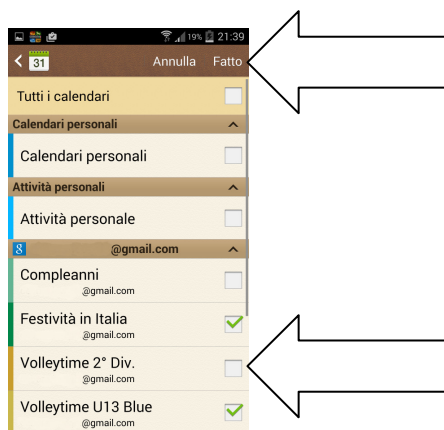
19% 21:39

31 Annulla Fatto

Tutti i calendari

Calendari personali

Calendari personali

Attività personali

Attività personale

@gmail.com

Compleanni
@gmail.com

Festività in Italia
@gmail.com

Volleytime 2° Div.
@gmail.com

Volleytime U13 Blue
@gmail.com